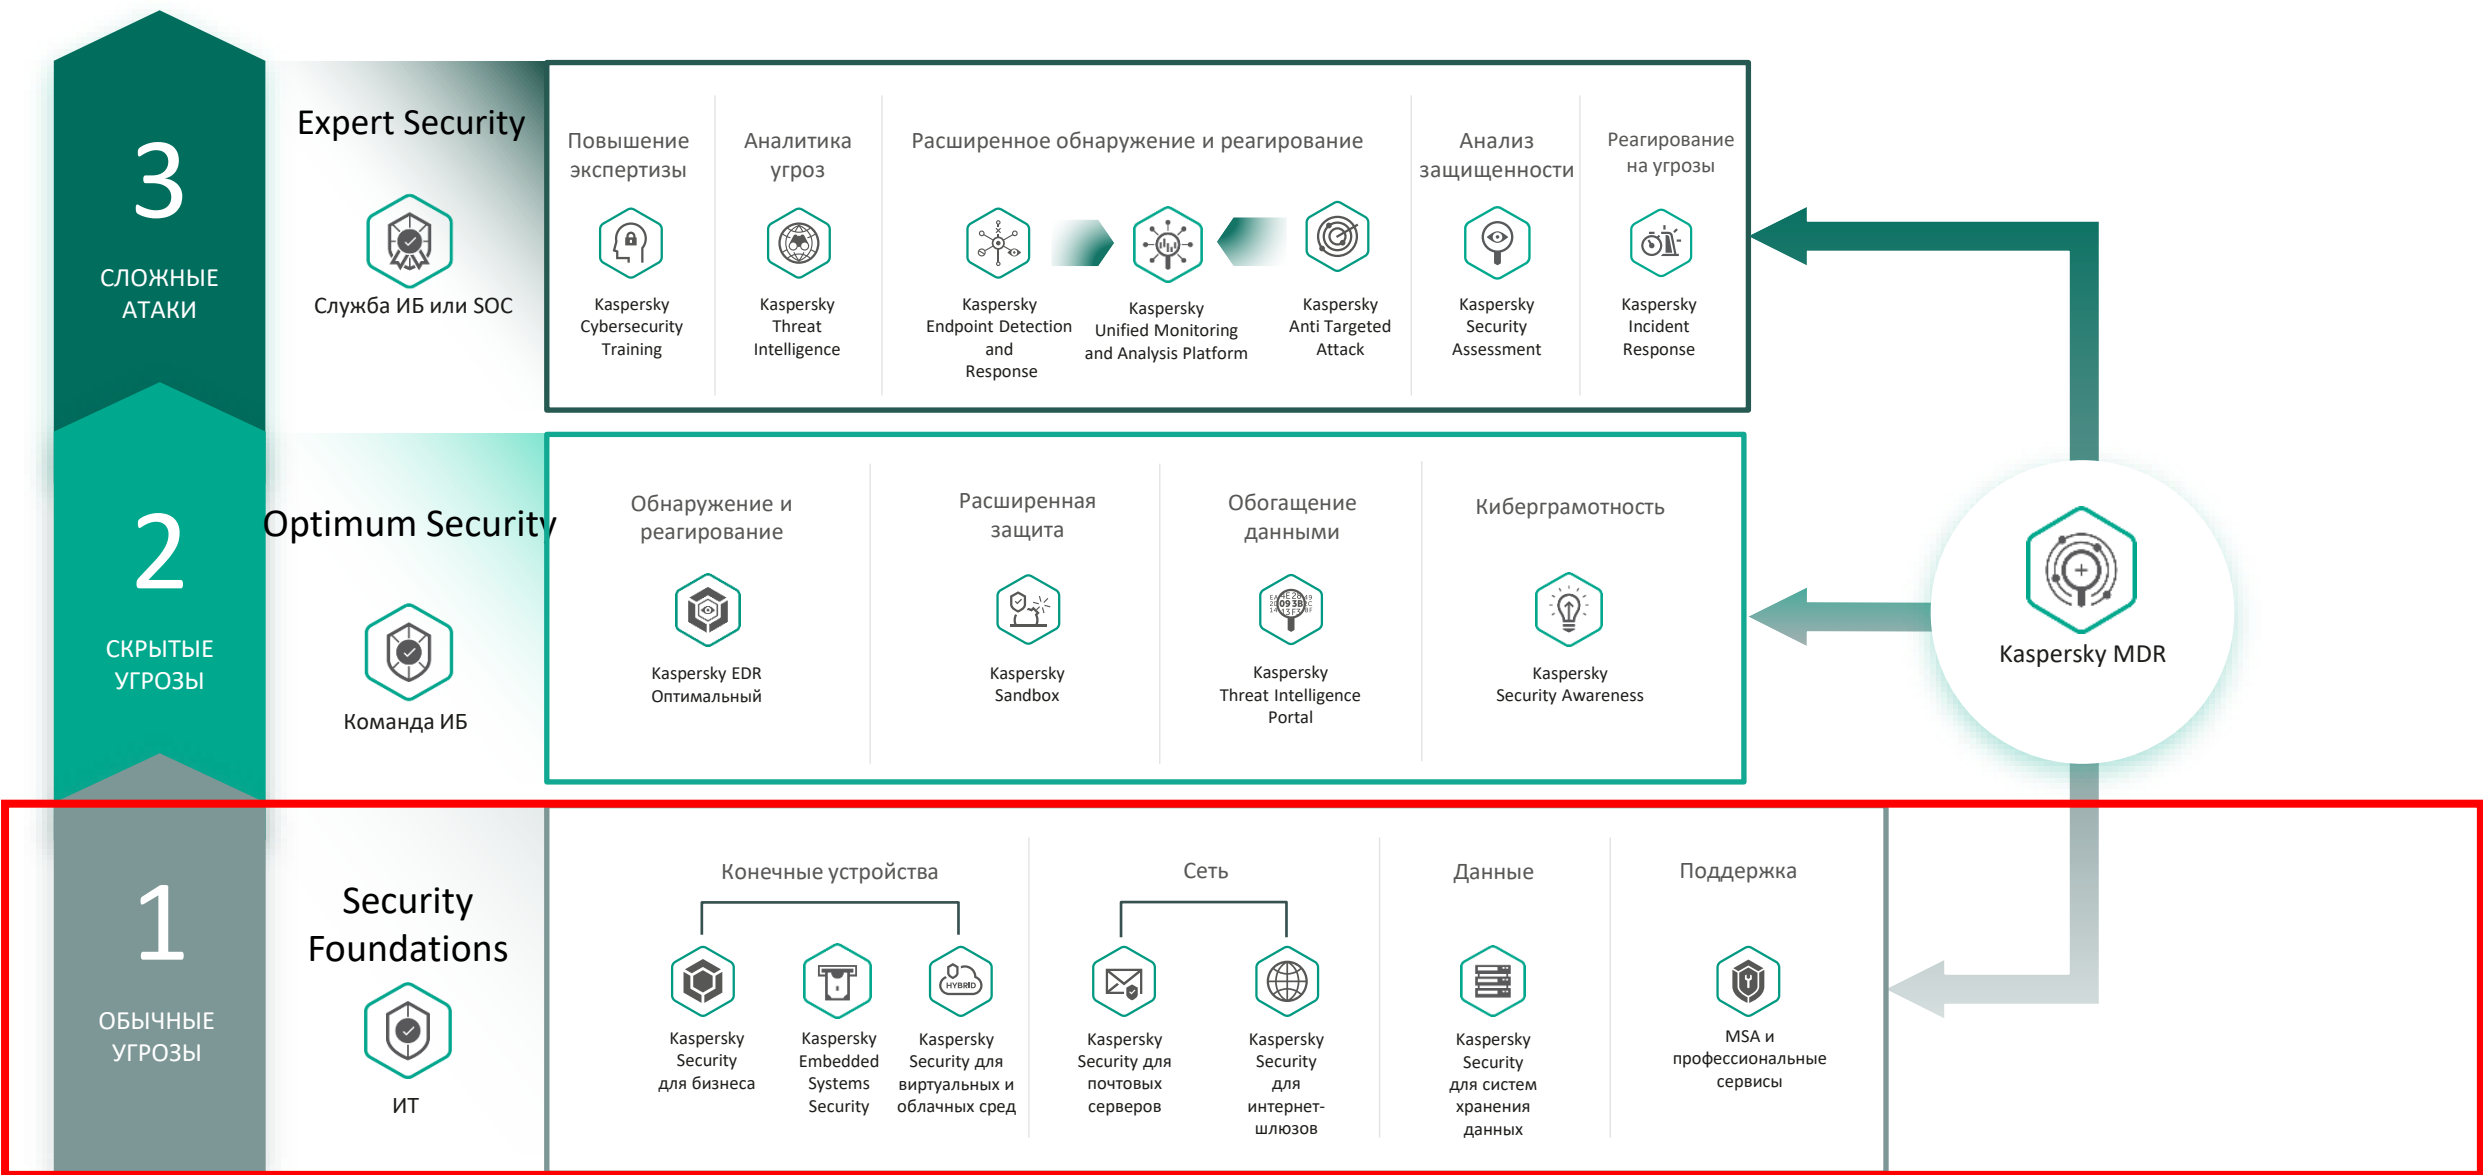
3
СЛОЖНЫЕ АТАКИ

Expert Security

Служба ИБ или SOC

Повышение экспертизы
Kaspersky Cybersecurity Training

Аналитика угроз
Kaspersky Threat Intelligence

Расширенное обнаружение и реагирование
Kaspersky Endpoint Detection and Response
Kaspersky Unified Monitoring and Analysis Platform
Kaspersky Anti Targeted Attack

Анализ защищенности
Kaspersky Security Assessment

Реагирование на угрозы
Kaspersky Incident Response

2
СКРЫТЫЕ УГРОЗЫ

Optimum Security

Команда ИБ

Обнаружение и реагирование
Kaspersky EDR Оптимальный

Расширенная защита
Kaspersky Sandbox

Обогащение данными
Kaspersky Threat Intelligence Portal

Киберграмотность
Kaspersky Security Awareness

Kaspersky MDR

1
ОБЫЧНЫЕ УГРОЗЫ

Security Foundations

ИТ

Конечные устройства
Kaspersky Security для бизнеса
Kaspersky Embedded Systems Security
HYBRID
Kaspersky Security для виртуальных и облачных сред

Сеть
Kaspersky Security для почтовых серверов
Kaspersky Security для интернет-шлюзов

Данные
Kaspersky Security для систем хранения данных

Поддержка
MSA и профессиональные сервисы